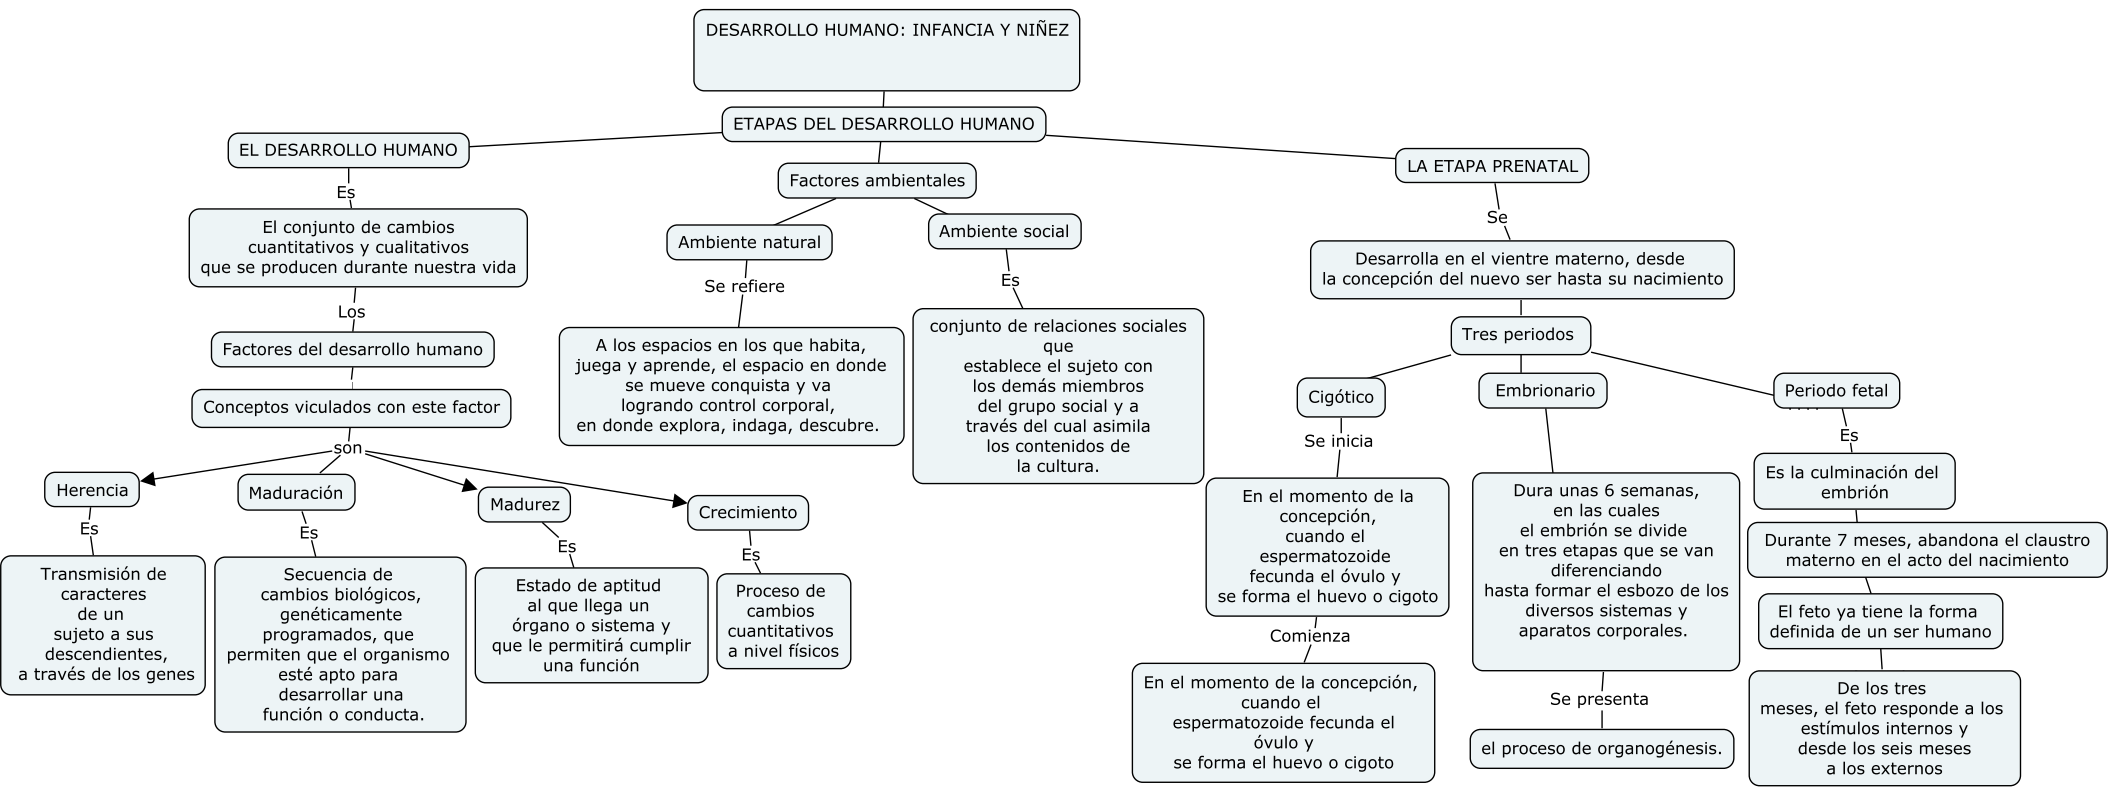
DESARROLLO HUMANO: INFANCIA Y NIÑEZ

ETAPAS DEL DESARROLLO HUMANO

EL DESARROLLO HUMANO

Es

El conjunto de cambios cuantitativos y cualitativos que se producen durante nuestra vida

Los

Factores del desarrollo humano

Conceptos viculados con este factor

son

Herencia

Es

Transmisión de caracteres de un sujeto a sus descendientes, a través de los genes

Maduración

Es

Secuencia de cambios biológicos, genéticamente programados, que permiten que el organismo esté apto para desarrollar una función o conducta.

Madurez

Es

Estado de aptitud al que llega un órgano o sistema y que le permitirá cumplir una función

Crecimiento

Es

Proceso de cambios cuantitativos a nivel físicos

Factores ambientales

Ambiente natural

Se refiere

A los espacios en los que habita, juega y aprende, el espacio en donde se mueve conquista y va logrando control corporal, en donde explora, indaga, descubre.

Ambiente social

Es

conjunto de relaciones sociales que establece el sujeto con los demás miembros del grupo social y a través del cual asimila los contenidos de la cultura.

LA ETAPA PRENATAL

Se

Desarrolla en el vientre materno, desde la concepción del nuevo ser hasta su nacimiento

Tres periodos

Cigótico

Se inicia

En el momento de la concepción, cuando el espermatozoide fecunda el óvulo y se forma el huevo o cigoto

Comienza

En el momento de la concepción, cuando el espermatozoide fecunda el óvulo y se forma el huevo o cigoto

Embrionario

Dura unas 6 semanas, en las cuales el embrión se divide en tres etapas que se van diferenciando hasta formar el esbozo de los diversos sistemas y aparatos corporales.

Se presenta

el proceso de organogénesis.

Periodo fetal

Es

Es la culminación del embrión

Durante 7 meses, abandona el claustro materno en el acto del nacimiento

El feto ya tiene la forma definida de un ser humano

De los tres meses, el feto responde a los estímulos internos y desde los seis meses a los externos